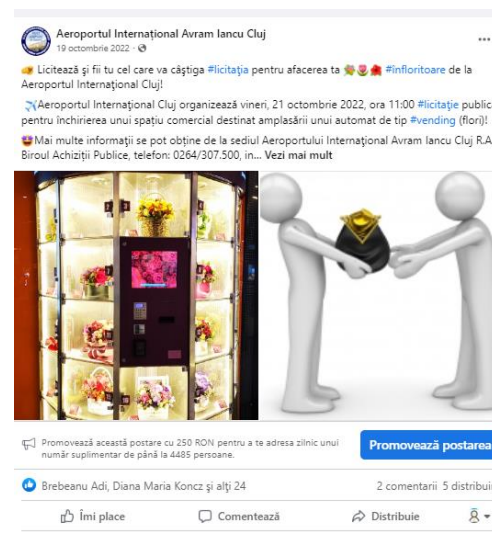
Aeroportul Internațional Avram Iancu Cluj
19 octombrie 2022 ·

Licitează și fii tu cel care va câștiga #licitația pentru afacerea ta #înfloritoare de la Aeroportul Internațional Cluj!

Aeroportul Internațional Cluj organizează vineri, 21 octombrie 2022, ora 11:00 #licitație public pentru închirierea unui spațiu comercial destinat amplasării unui automat de tip #vending (flori)!

Mai multe informații se pot obține de la sediul Aeroportului Internațional Avram Iancu Cluj R.A Biroul Achiziții Publice, telefon: 0264/307.500, in... Vezi mai mult

Promovează această postare cu 250 RON pentru a te adresa zilnic unui număr suplimentar de până la 4485 persoane.

Promovează postarea

Brebeanu Adi, Diana Maria Koncz și alți 24

2 comentarii 5 distribui

Îmi place

Comentează

Distribuie